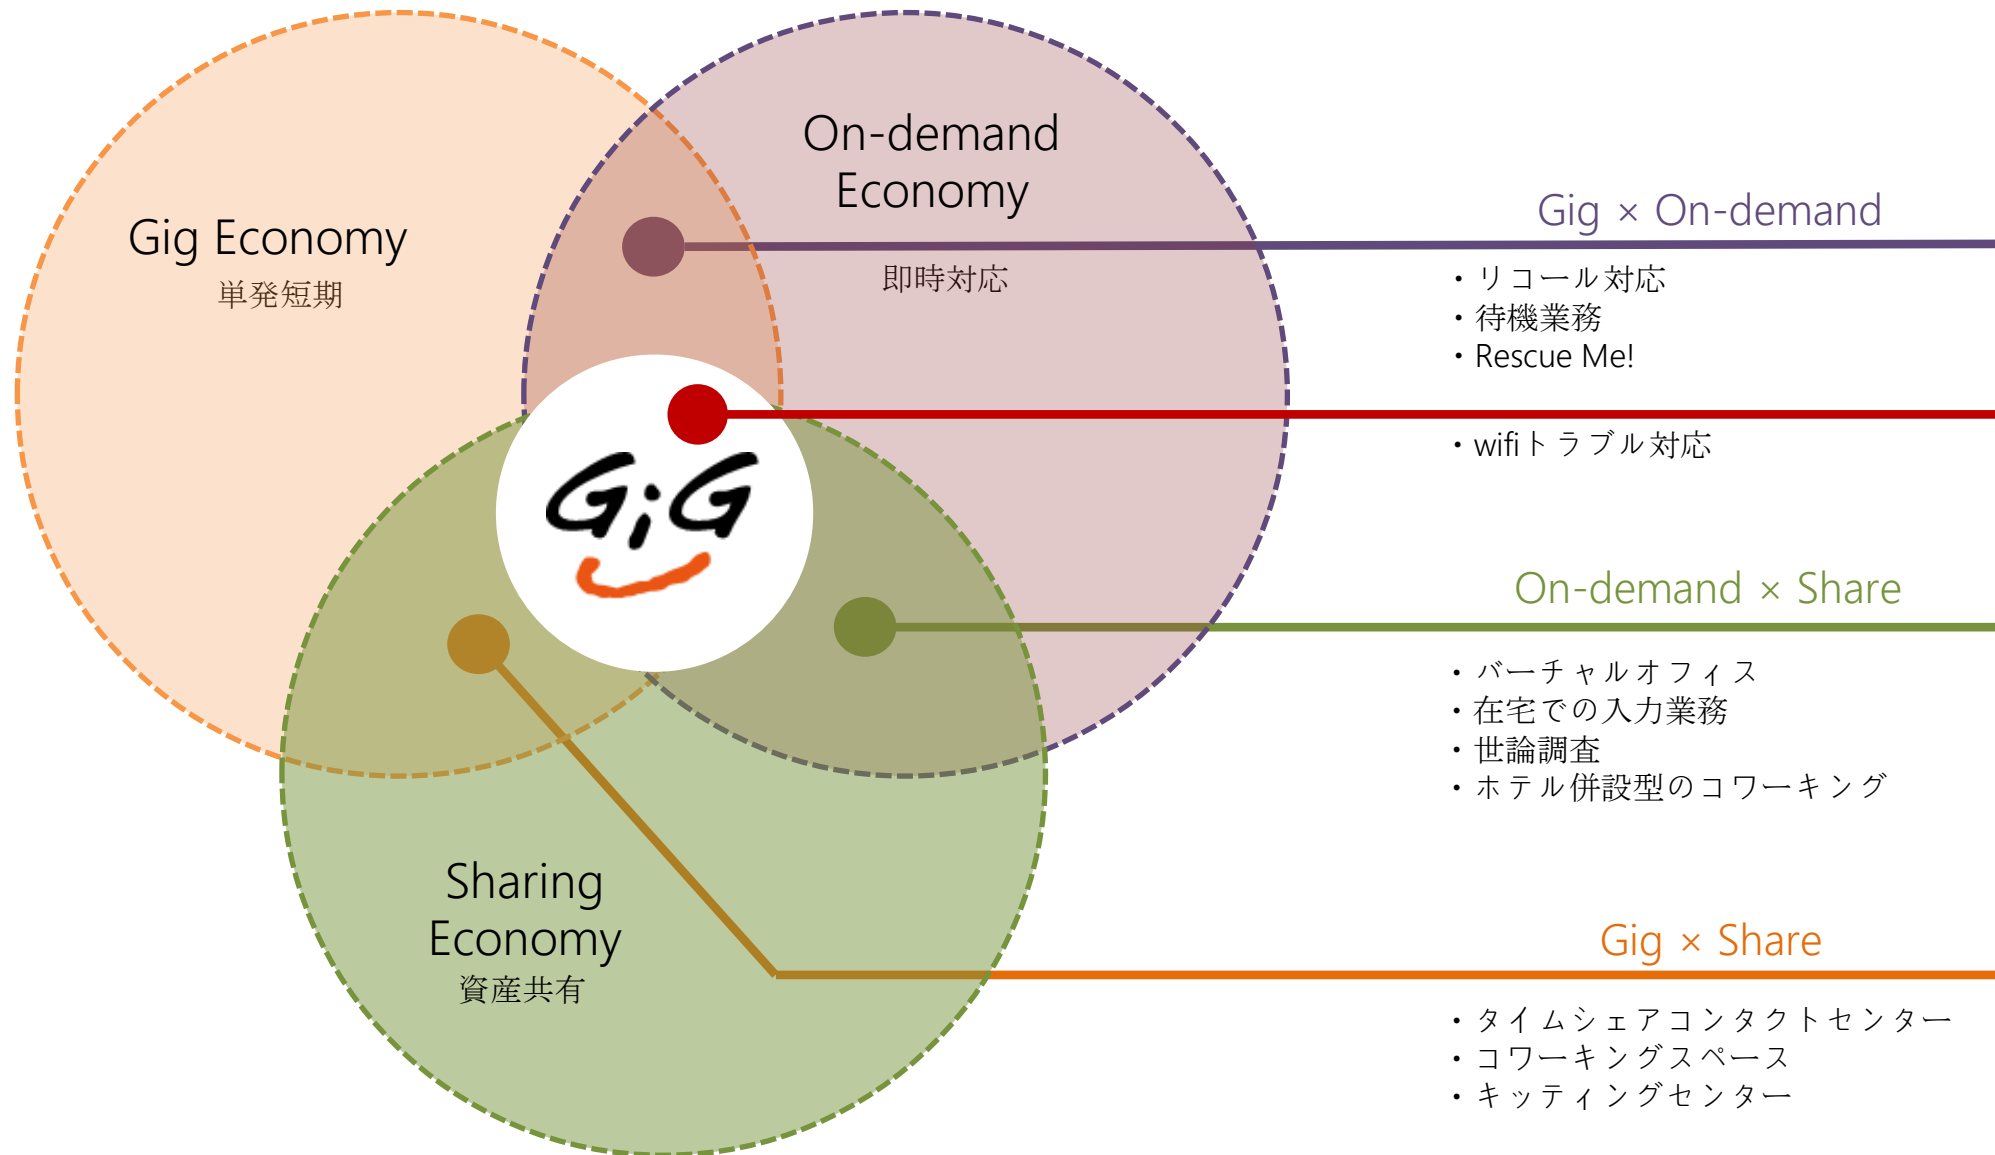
Gig Economy
単発短期

On-demand Economy
即時対応

Sharing Economy
資産共有

GiG

Gig × On-demand
・リコール対応
・待機業務
・Rescue Me!

・wifiトラブル対応

On-demand × Share
・バーチャルオフィス
・在宅での入力業務
・世論調査
・ホテル併設型のコワーキング

Gig × Share
・タイムシェアコンタクトセンター
・コワーキングスペース
・キッティングセンター